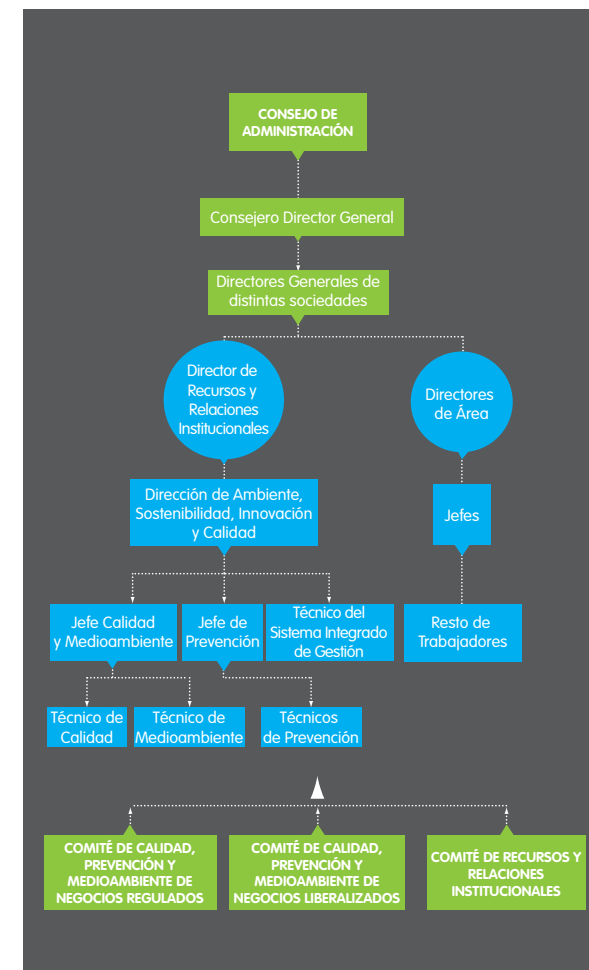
CONSEJO DE ADMINISTRACIÓN

Consejero Director General

Directores Generales de distintas sociedades

Director de Recursos y Relaciones Institucionales

Directores de Área

Dirección de Ambiente, Sostenibilidad, Innovación y Calidad

Jefes

Jefe Calidad y Medioambiente

Jefe de Prevención

Técnico del Sistema Integrado de Gestión

Resto de Trabajadores

Técnico de Calidad

Técnico de Medioambiente

Técnicos de Prevención

COMITÉ DE CALIDAD, PREVENCIÓN Y MEDIOAMBIENTE DE NEGOCIOS REGULADOS

COMITÉ DE CALIDAD, PREVENCIÓN Y MEDIOAMBIENTE DE NEGOCIOS LIBERALIZADOS

COMITÉ DE RECURSOS Y RELACIONES INSTITUCIONALES